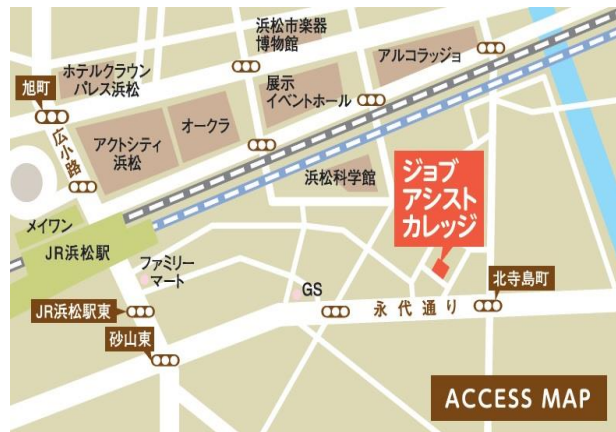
浜松市楽器
博物館

アルコラッジョ

ホテルクラウン
パレス浜松

旭町

展示
イベントホール

広小路

アクトシティ
浜松

オークラ

浜松科学館

ジョブ
アシスト
カレッジ

メイワン

JR浜松駅

ファミリー
マート

GS

北寺島町

永代通り

JR浜松駅東

砂山東

ACCESS MAP